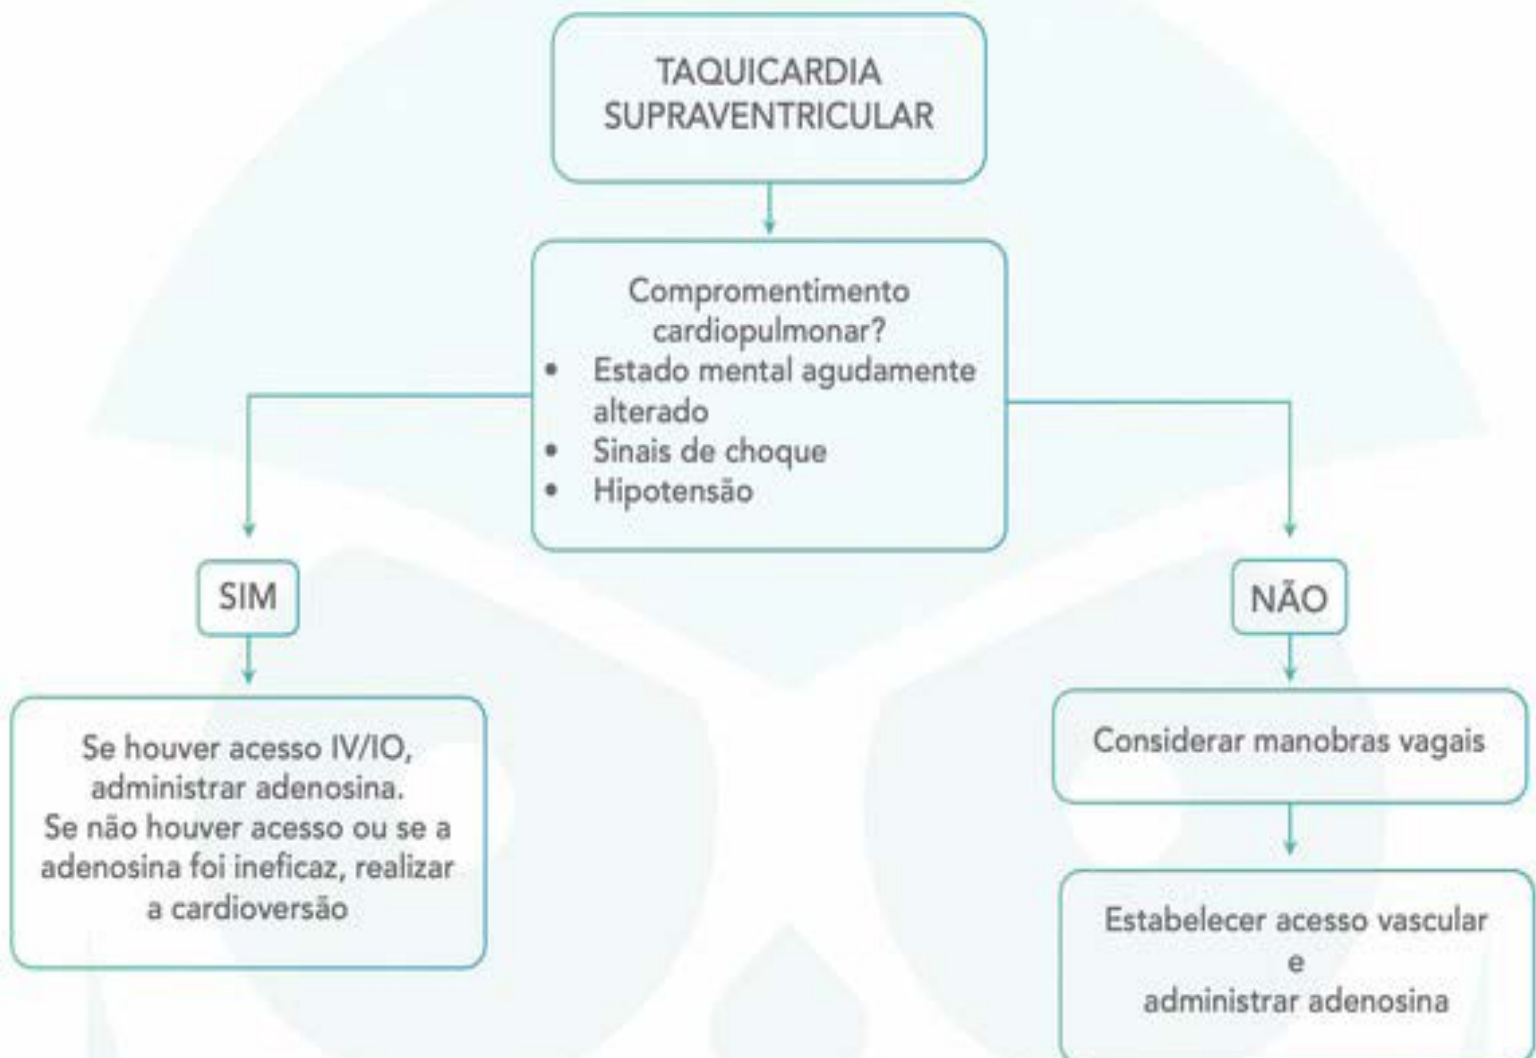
TAQUICARDIA SUPRAVENTRICULAR

Compromentimento cardiopulmonar?
- Estado mental agudamente alterado
- Sinais de choque
- Hipotensão

SIM

Se houver acesso IV/IO, administrar adenosina.
Se não houver acesso ou se a adenosina foi ineficaz, realizar a cardioversão

NÃO

Considerar manobras vagais

Estabelecer acesso vascular
e
administrar adenosina